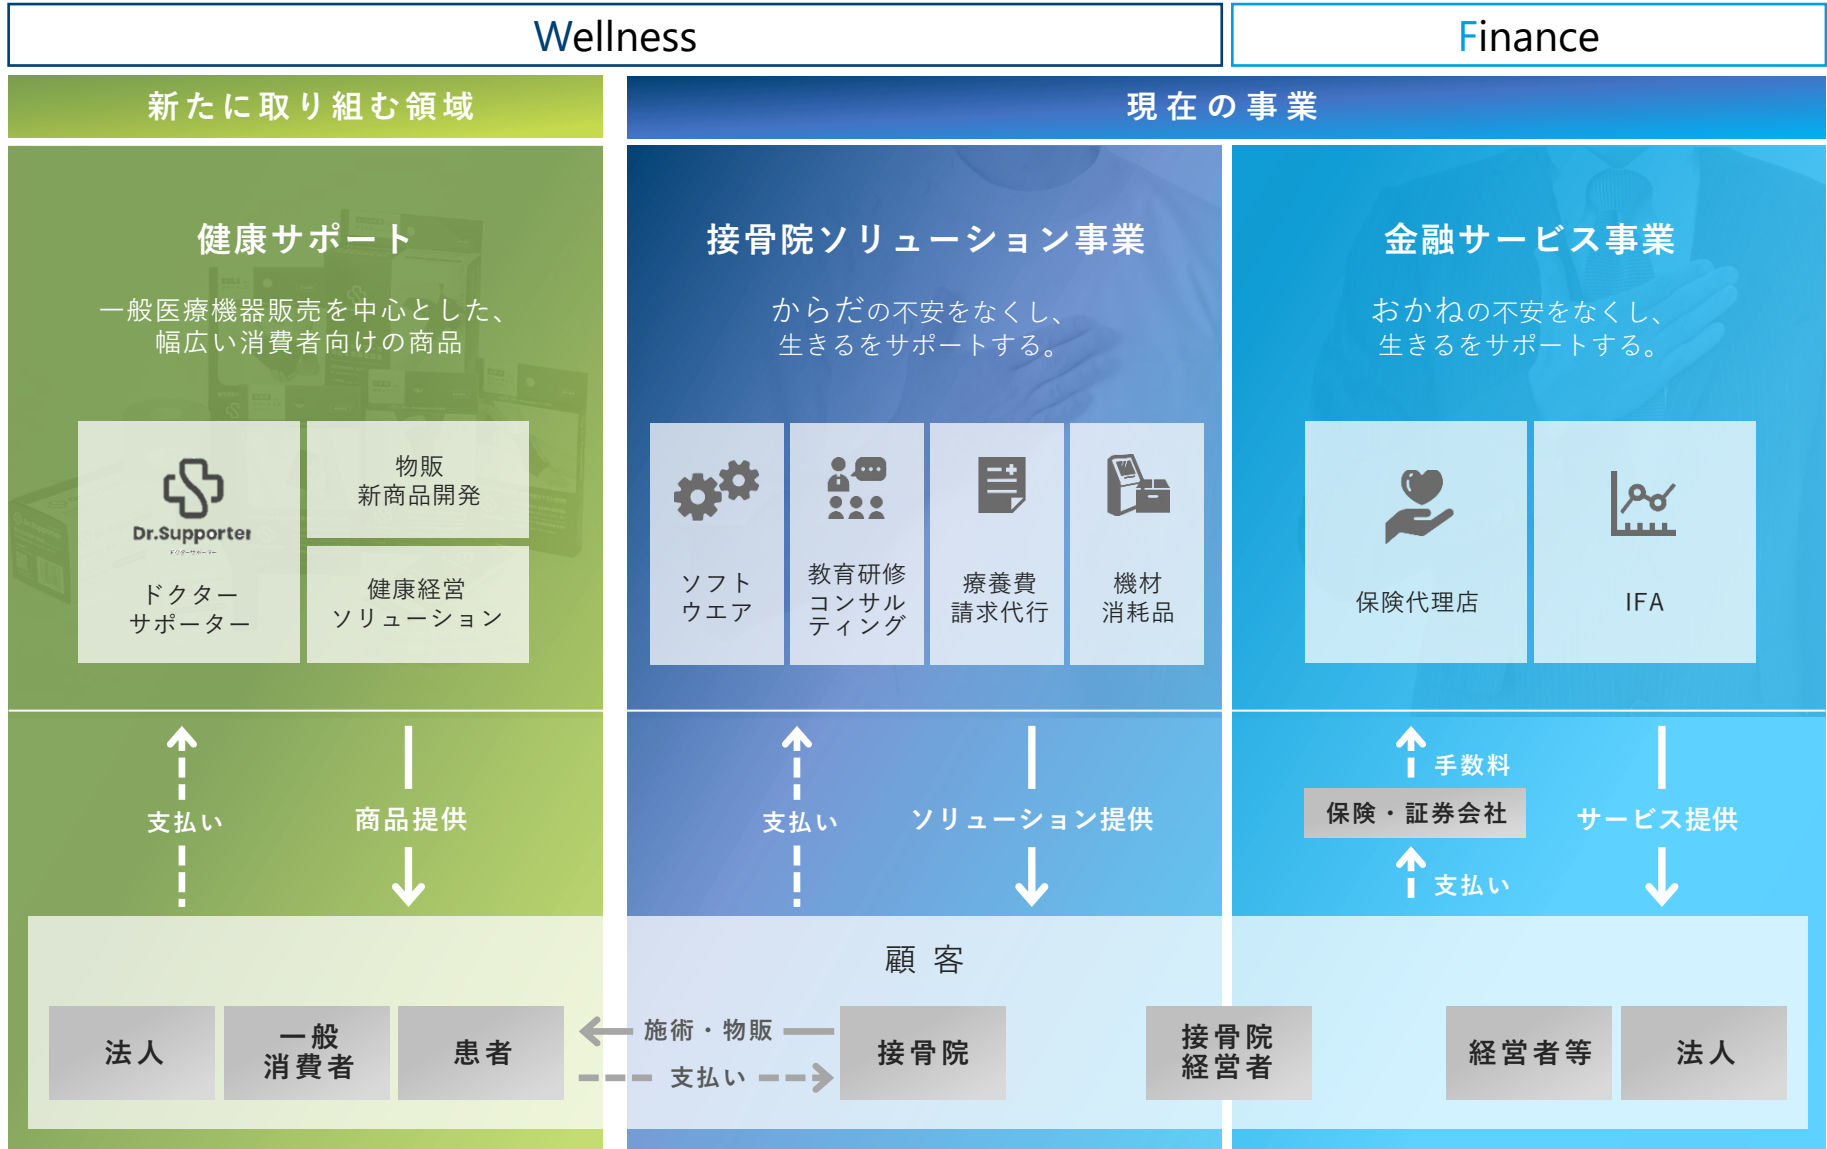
Wellness

Finance

新たに取り組む領域

現在の事業

健康サポート

一般医療機器販売を中心とした、幅広い消費者向けの商品

Dr.Supporter

ドクターサポーター

物販
新商品開発

健康経営
ソリューション

接骨院ソリューション事業

からだの不安をなくし、生きるをサポートする。

ソフトウエア

教育研修
コンサルティング

療養費
請求代行

機材
消耗品

金融サービス事業

おかねの不安をなくし、生きるをサポートする。

保険代理店

IFA

支払い

商品提供

支払い

ソリューション提供

手数料

保険・証券会社

支払い

サービス提供

顧客

法人

一般
消費者

患者

施術・物販

支払い

接骨院

接骨院
経営者

経営者等

法人